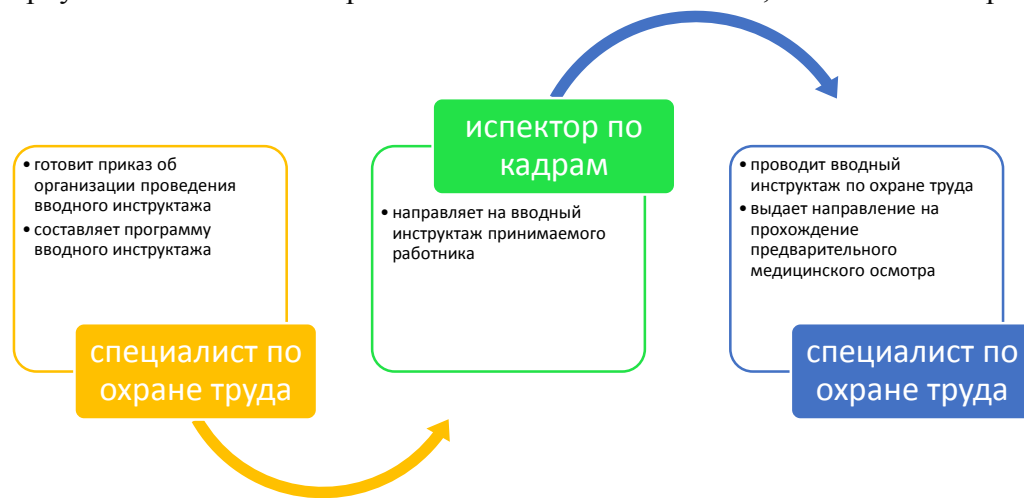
• готовит приказ об организации проведения вводного инструктажа
• составляет программу вводного инструктажа

специалист по охране труда

испектор по кадрам

• направляет на вводный инструктаж принимаемого работника

• проводит вводный инструктаж по охране труда
• выдает направление на прохождение предварительного медицинского осмотра

специалист по охране труда